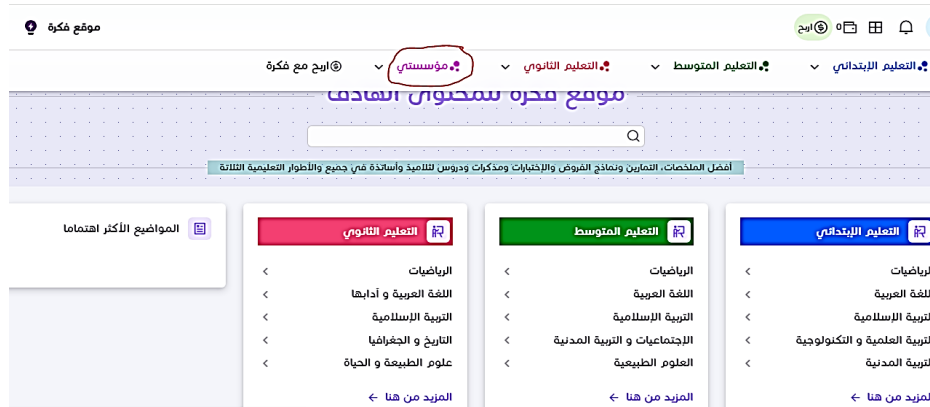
موقع فكرة

اربح 0

التعليم الإبتدائي التعليم المتوسط التعليم الثانوي مؤسستي اربح مع فكرة

موقع فكرة للمحتوى الهادف

أفضل الملخصات، التمارين ونماذج الفروض والإختبارات ومذكرات ودروس للتلاميذ وأساتذة في جميع والأطوار التعليمية الثلاثة

التعليم الإبتدائي
الرياضيات
اللغة العربية
التربية الإسلامية
التربية العلمية و التكنولوجية
التربية المدنية
المزيد من هنا

التعليم المتوسط
الرياضيات
اللغة العربية
التربية الإسلامية
الإجتماعيات و التربية المدنية
العلوم الطبيعية
المزيد من هنا

التعليم الثانوي
الرياضيات
اللغة العربية و آدابها
التربية الإسلامية
التاريخ و الجغرافيا
علوم الطبيعة و الحياة
المزيد من هنا

المواضيع الأكثر اهتماما